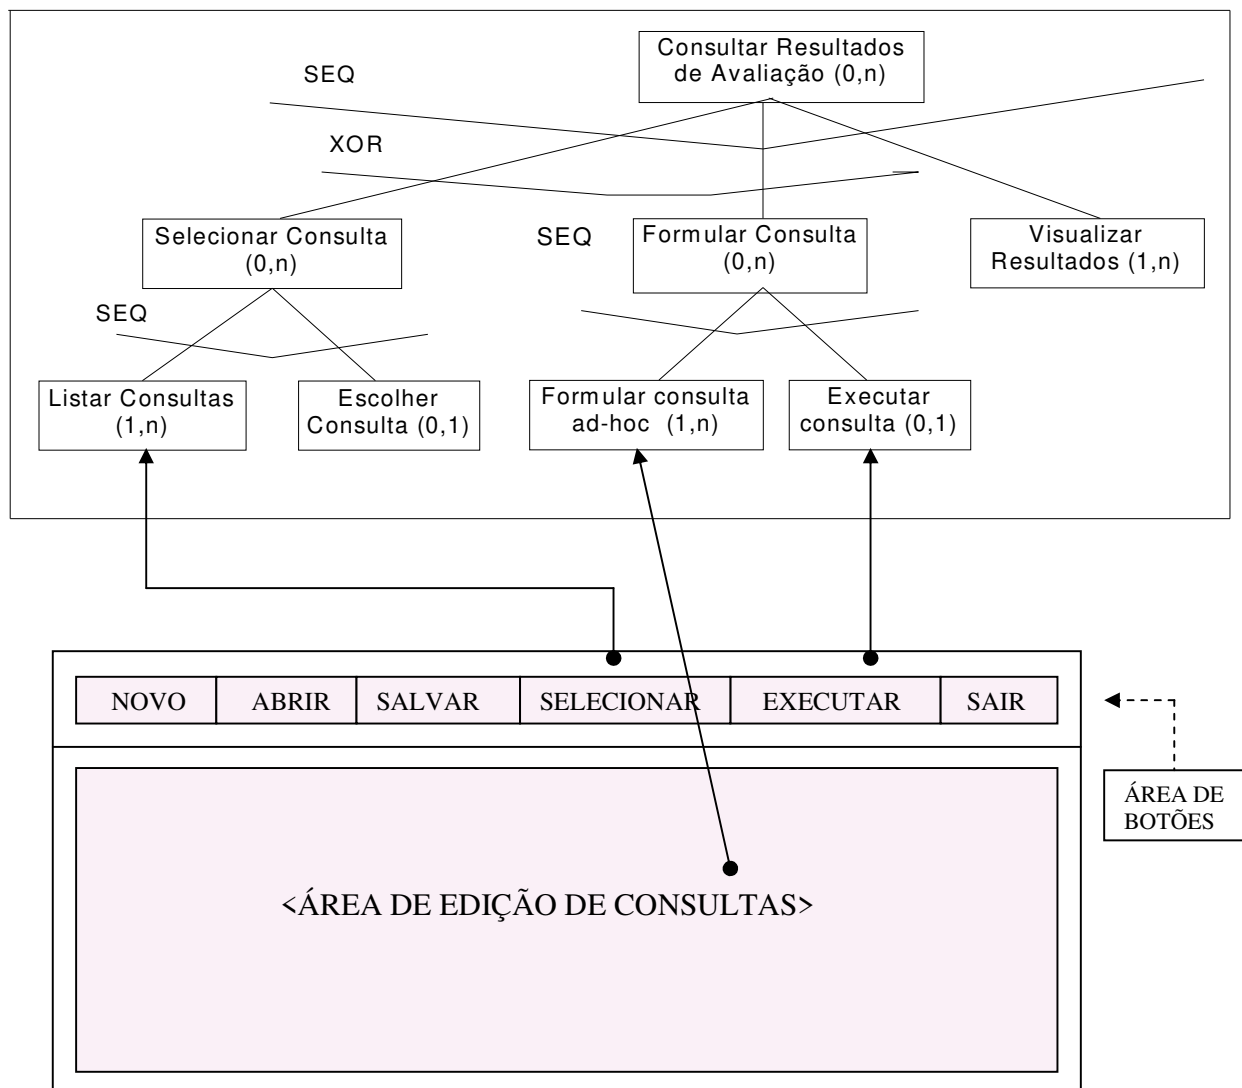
Consultar Resultados de Avaliação (0,n)

SEQ

XOR

Selecionar Consulta (0,n)

SEQ

Formular Consulta (0,n)

Visualizar Resultados (1,n)

SEQ

Listar Consultas (1,n)

Escolher Consulta (0,1)

Formular consulta ad-hoc (1,n)

Executar consulta (0,1)

| NOVO | ABRIR | SALVAR | SELECIONAR | EXECUTAR | SAIR |
|---|---|---|---|---|---|

ÁREA DE BOTÕES

<ÁREA DE EDIÇÃO DE CONSULTAS>